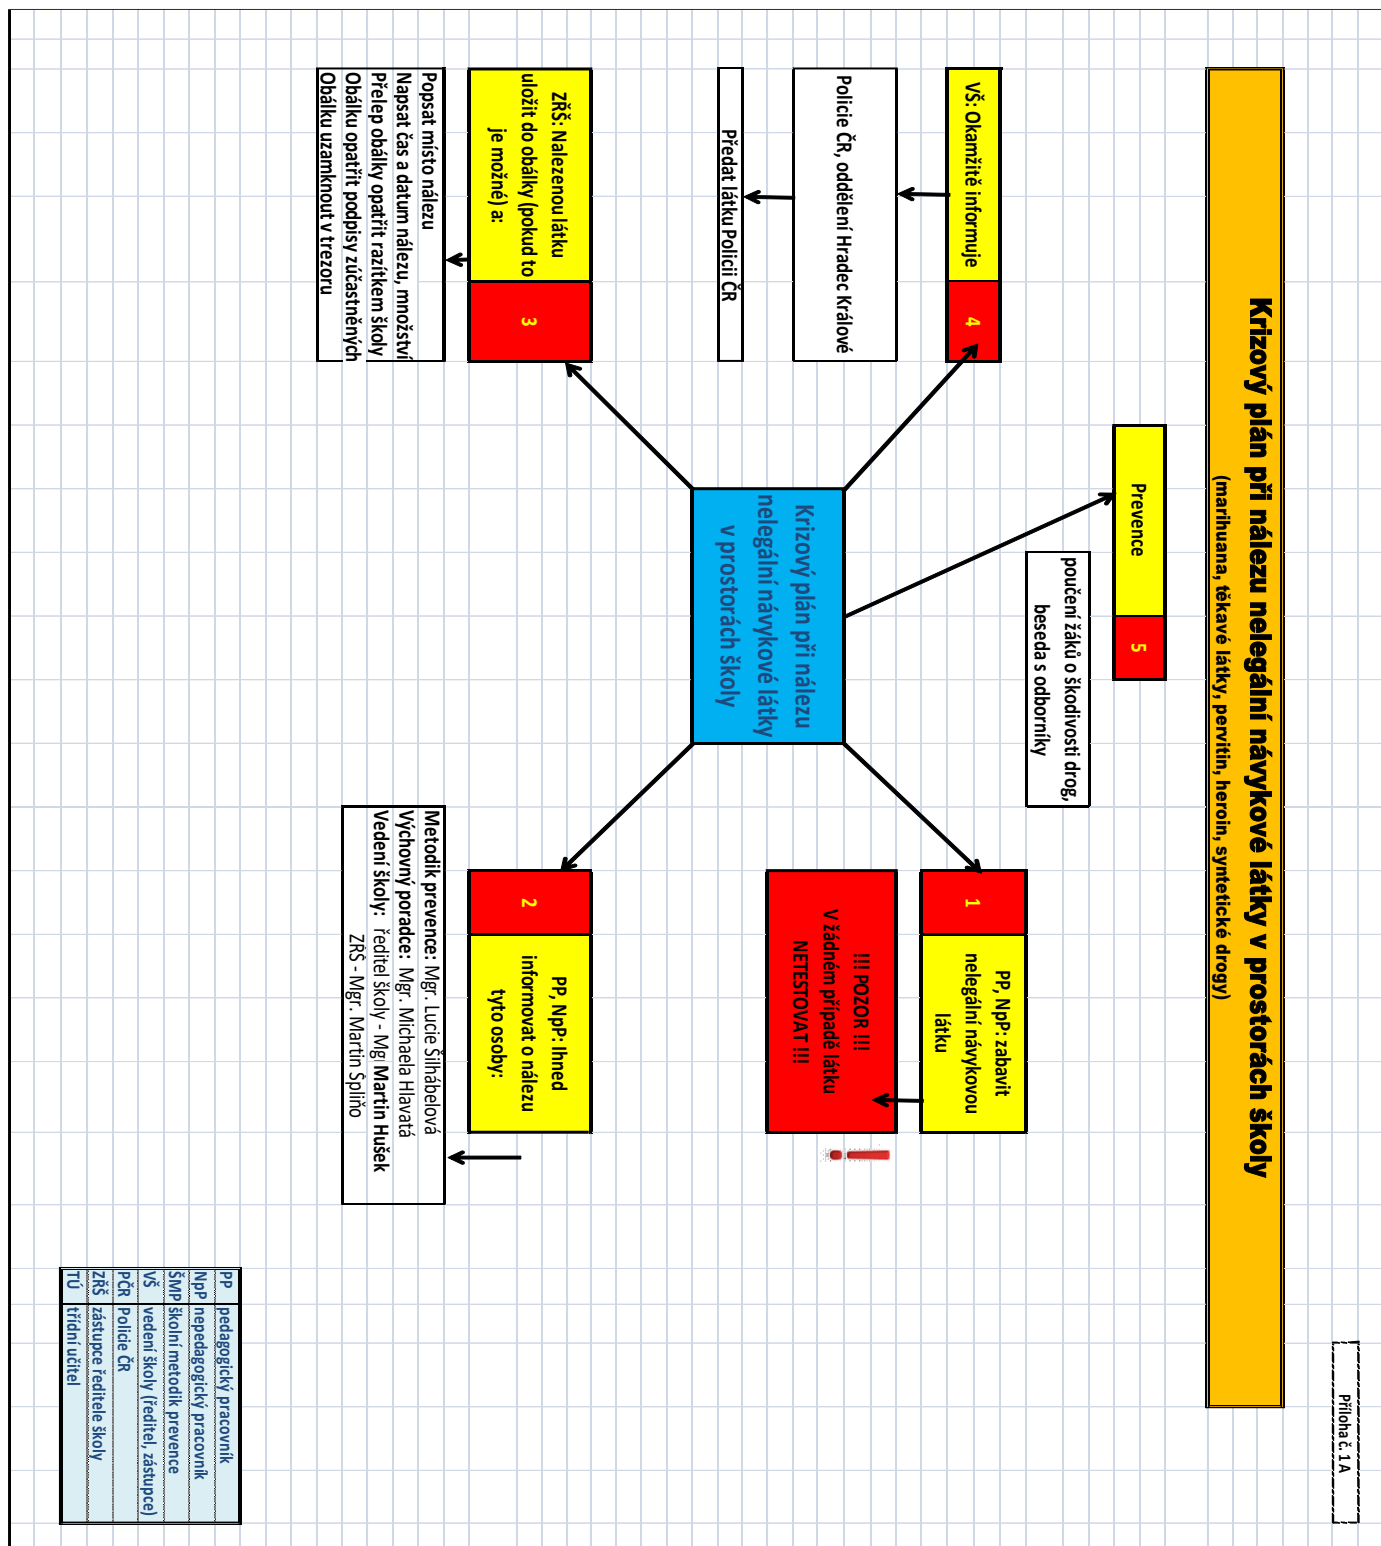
Příloha č. 1A

Krizový plán při nálezu nelegální návykové látky v prostorách školy
(marihuana, těkavé látky, pervitin, heroin, syntetické drogy)

Prevence 5

poučení žáků o škodlivosti drog, beseda s odborníky

VŠ: Okamžitě informuje 4

Policie ČR, oddělení Hradec Králové

Předat látku Policii ČR

Krizový plán při nálezu nelegální návykové látky v prostorách školy

ZŘŠ: Nalezenou látku uložit do obálky (pokud to je možné) a: 3

Popsat místo nálezu
Napsat čas a datum nálezu, množství
Přelep obálky opatřit razítkem školy
Obálku opatřit podpisy zúčastněných
Obálku uzamknout v trezoru

1 PP, NpP: zabavit nelegální návykovou látku

!!! POZOR !!! V žádném případě látku NETESTOVAT !!!

2 PP, NpP: Ihned informovat o nálezu tyto osoby:

Metodik prevence: Mgr. Lucie Šilhábelová
Výchovný poradce: Mgr. Michaela Hlavatá
Vedení školy: ředitel školy - Mgr. Martin Hušek
ZŘŠ - Mgr. Martin Špiřio

| | |
|---|---|
| PP | pedagogický pracovník |
| NpP | nepedagogický pracovník |
| ŠMP | školní metodik prevence |
| VŠ | vedení školy (ředitel, zástupce) |
| PČR | Policie ČR |
| ZŘŠ | zástupce ředitele školy |
| TÚ | třídní učitel |